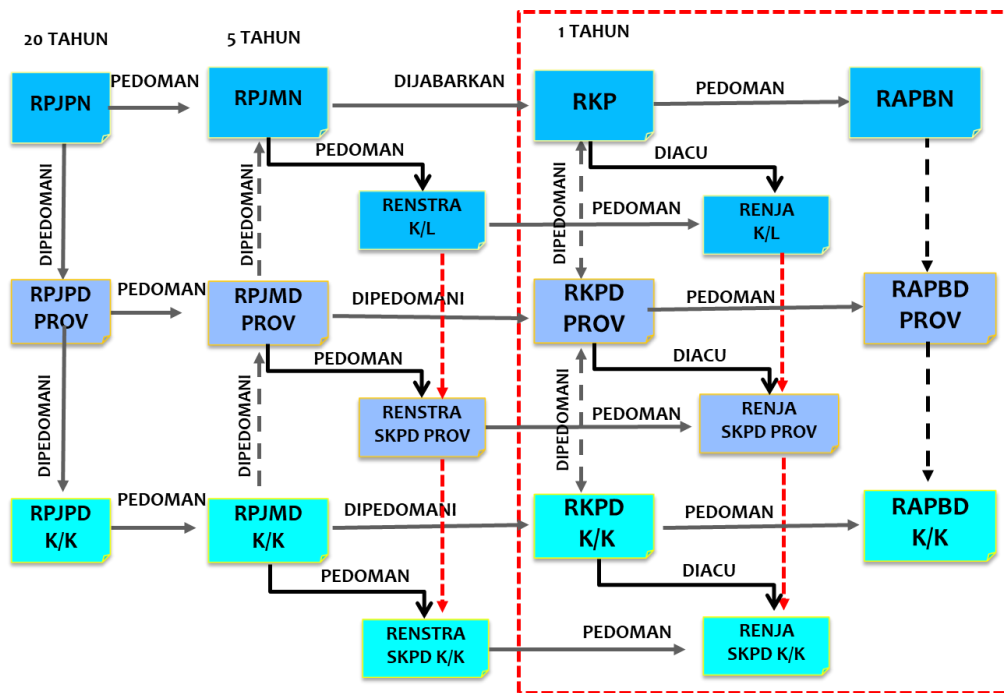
20 TAHUN

5 TAHUN

1 TAHUN

RPJPN

PEDOMAN

RPJMN

DIJABARKAN

RKP

PEDOMAN

RAPBN

DIPEDOMANI

DIPEDOMANI

PEDOMAN

DIPEDOMANI

DIACU

RENSTRA K/L

PEDOMAN

RENJA K/L

RPJPD PROV

PEDOMAN

RPJMD PROV

DIPEDOMANI

RKPD PROV

PEDOMAN

RAPBD PROV

DIPEDOMANI

DIPEDOMANI

PEDOMAN

DIPEDOMANI

DIACU

RENSTRA SKPD PROV

PEDOMAN

RENJA SKPD PROV

RPJPD K/K

PEDOMAN

RPJMD K/K

DIPEDOMANI

RKPD K/K

PEDOMAN

RAPBD K/K

PEDOMAN

DIACU

RENSTRA SKPD K/K

PEDOMAN

RENJA SKPD K/K